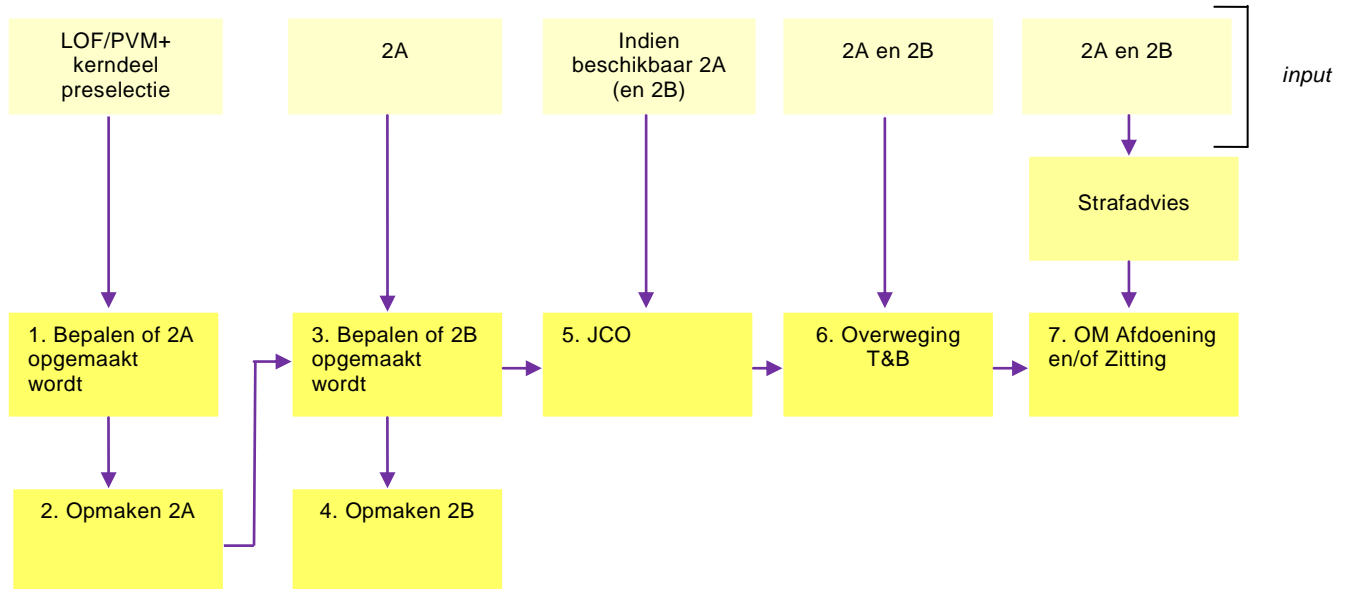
LOF/PVM+ kerndeel preselectie

2A

Indien beschikbaar 2A (en 2B)

2A en 2B

2A en 2B

input

Strafadvies

1. Bepalen of 2A opgemaakt wordt

2. Opmaken 2A

3. Bepalen of 2B opgemaakt wordt

4. Opmaken 2B

5. JCO

6. Overweging T&B

7. OM Afdoening en/of Zitting